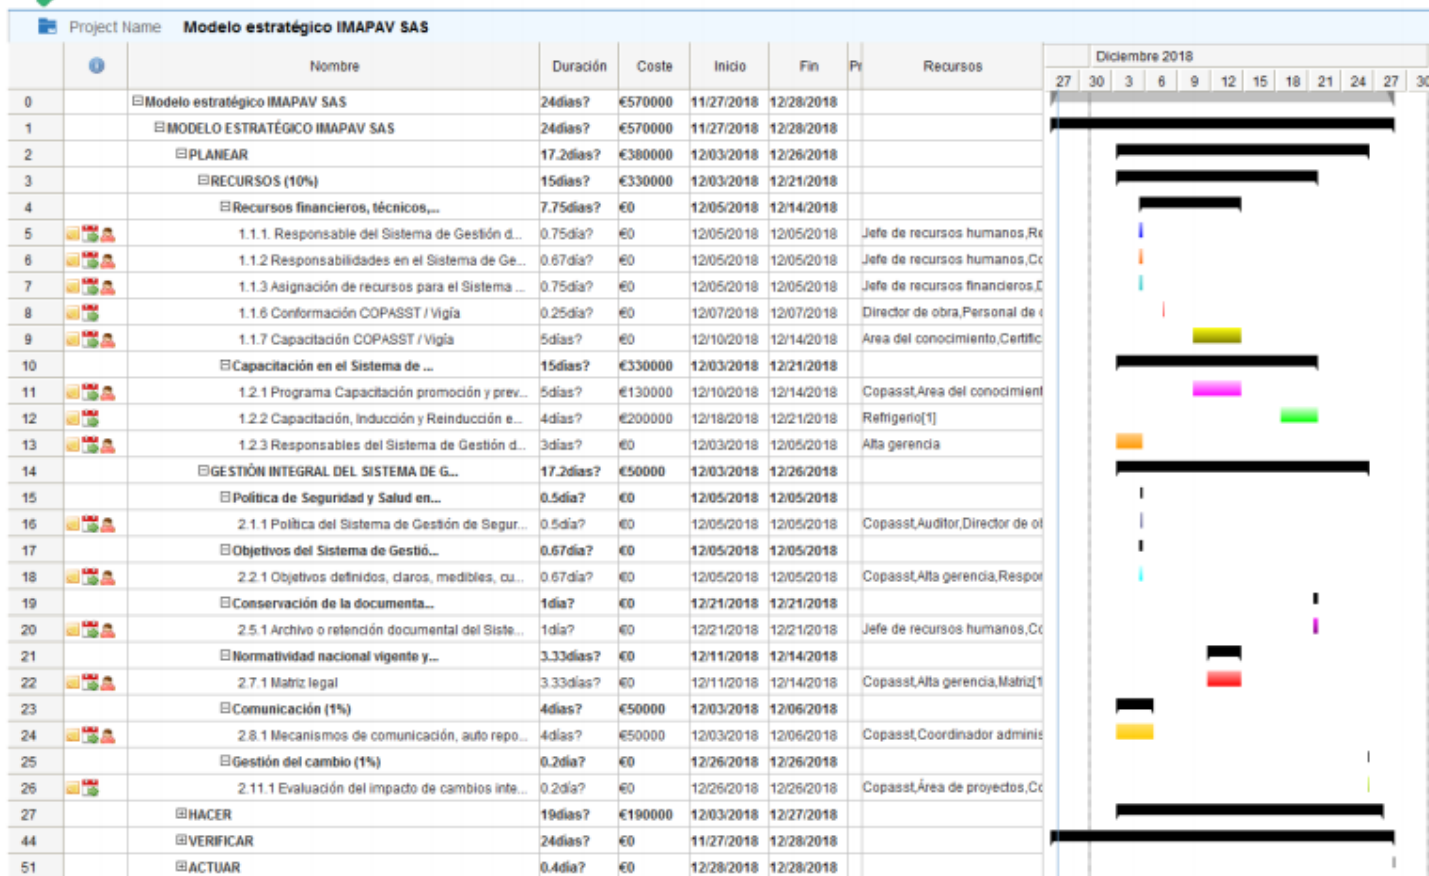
Project Name Modelo estratégico IMAPAV SAS

| | | Nombre | Duración | Coste | Inicio | Fin | Pr | Recursos |
|---|---|---|---|---|---|---|---|---|
| 0 | | ⊟Modelo estratégico IMAPAV SAS | 24dias? | €570000 | 11/27/2018 | 12/28/2018 | | |
| 1 | | ⊟MODELO ESTRATÉGICO IMAPAV SAS | 24dias? | €570000 | 11/27/2018 | 12/28/2018 | | |
| 2 | | ⊟PLANEAR | 17.2dias? | €380000 | 12/03/2018 | 12/26/2018 | | |
| 3 | | ⊟RECURSOS (10%) | 15dias? | €330000 | 12/03/2018 | 12/21/2018 | | |
| 4 | | ⊟Recursos financieros, técnicos,... | 7.75dias? | €0 | 12/05/2018 | 12/14/2018 | | |
| 5 | | 1.1.1. Responsable del Sistema de Gestión d... | 0.75dia? | €0 | 12/05/2018 | 12/05/2018 | | Jefe de recursos humanos,Re |
| 6 | | 1.1.2 Responsabilidades en el Sistema de Ge... | 0.67dia? | €0 | 12/05/2018 | 12/05/2018 | | Jefe de recursos humanos,Co |
| 7 | | 1.1.3 Asignación de recursos para el Sistema ... | 0.75dia? | €0 | 12/05/2018 | 12/05/2018 | | Jefe de recursos financieros,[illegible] |
| 8 | | 1.1.6 Conformación COPASST / Vigía | 0.25dia? | €0 | 12/07/2018 | 12/07/2018 | | Director de obra,Personal de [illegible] |
| 9 | | 1.1.7 Capacitación COPASST / Vigía | 5dias? | €0 | 12/10/2018 | 12/14/2018 | | Area del conocimiento,Certific |
| 10 | | ⊟Capacitación en el Sistema de ... | 15dias? | €330000 | 12/03/2018 | 12/21/2018 | | |
| 11 | | 1.2.1 Programa Capacitación promoción y prev... | 5dias? | €130000 | 12/10/2018 | 12/14/2018 | | Copasst,Area del conocimient |
| 12 | | 1.2.2 Capacitación, Inducción y Reinducción e... | 4dias? | €200000 | 12/18/2018 | 12/21/2018 | | Refrigerio[1] |
| 13 | | 1.2.3 Responsables del Sistema de Gestión d... | 3dias? | €0 | 12/03/2018 | 12/05/2018 | | Alta gerencia |
| 14 | | ⊟GESTIÓN INTEGRAL DEL SISTEMA DE G... | 17.2dias? | €50000 | 12/03/2018 | 12/26/2018 | | |
| 15 | | ⊟Política de Seguridad y Salud en... | 0.5dia? | €0 | 12/05/2018 | 12/05/2018 | | |
| 16 | | 2.1.1 Política del Sistema de Gestión de Segur... | 0.5dia? | €0 | 12/05/2018 | 12/05/2018 | | Copasst,Auditor,Director de o |
| 17 | | ⊟Objetivos del Sistema de Gestió... | 0.67dia? | €0 | 12/05/2018 | 12/05/2018 | | |
| 18 | | 2.2.1 Objetivos definidos, claros, medibles, cu... | 0.67dia? | €0 | 12/05/2018 | 12/05/2018 | | Copasst,Alta gerencia,Respor |
| 19 | | ⊟Conservación de la documenta... | 1dia? | €0 | 12/21/2018 | 12/21/2018 | | |
| 20 | | 2.5.1 Archivo o retención documental del Siste... | 1dia? | €0 | 12/21/2018 | 12/21/2018 | | Jefe de recursos humanos,Co |
| 21 | | ⊟Normatividad nacional vigente y... | 3.33dias? | €0 | 12/11/2018 | 12/14/2018 | | |
| 22 | | 2.7.1 Matriz legal | 3.33dias? | €0 | 12/11/2018 | 12/14/2018 | | Copasst,Alta gerencia,Matriz[1 |
| 23 | | ⊟Comunicación (1%) | 4dias? | €50000 | 12/03/2018 | 12/06/2018 | | |
| 24 | | 2.8.1 Mecanismos de comunicación, auto repo... | 4dias? | €50000 | 12/03/2018 | 12/06/2018 | | Copasst,Coordinador adminis |
| 25 | | ⊟Gestión del cambio (1%) | 0.2dia? | €0 | 12/26/2018 | 12/26/2018 | | |
| 26 | | 2.11.1 Evaluación del impacto de cambios inte... | 0.2dia? | €0 | 12/26/2018 | 12/26/2018 | | Copasst,Área de proyectos,Co |
| 27 | | ⊞HACER | 19dias? | €190000 | 12/03/2018 | 12/27/2018 | | |
| 44 | | ⊞VERIFICAR | 24dias? | €0 | 11/27/2018 | 12/28/2018 | | |
| 51 | | ⊞ACTUAR | 0.4dia? | €0 | 12/28/2018 | 12/28/2018 | | |

Diciembre 2018
27 30 3 6 9 12 15 18 21 24 27 30